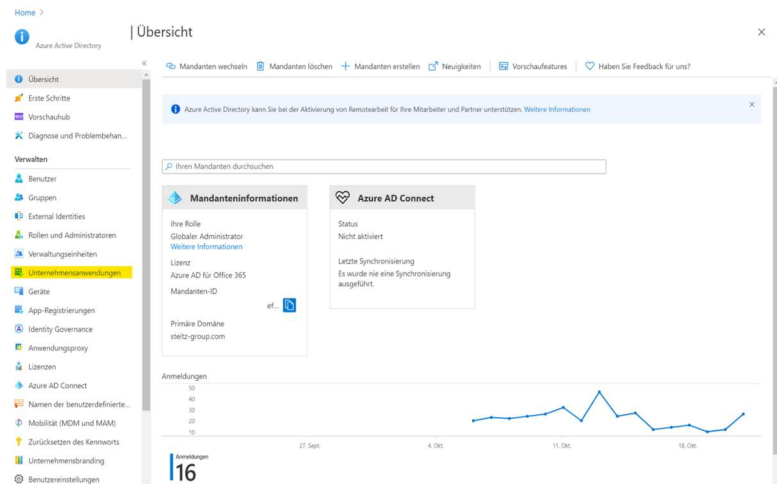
Home >

Azure Active Directory

| Übersicht

×

«

Übersicht
Erste Schritte
Vorschauhub
Diagnose und Problembehan...

Verwalten

Benutzer
Gruppen
External Identities
Rollen und Administratoren
Verwaltungseinheiten
Unternehmensanwendungen
Geräte
App-Registrierungen
Identity Governance
Anwendungsproxy
Lizenzen
Azure AD Connect
Namen der benutzerdefinierte...
Mobilität (MDM und MAM)
Zurücksetzen des Kennworts
Unternehmensbranding
Benutzereinstellungen

Mandanten wechseln | Mandanten löschen | + Mandanten erstellen | Neuigkeiten | Vorschaufeatures | Haben Sie Feedback für uns?

Azure Active Directory kann Sie bei der Aktivierung von Remotearbeit für Ihre Mitarbeiter und Partner unterstützen. Weitere Informationen

×

Ihren Mandanten durchsuchen

Mandanteninformationen

Ihre Rolle
Globaler Administrator
Weitere Informationen

Lizenz
Azure AD für Office 365

Mandanten-ID
ef...

Primäre Domäne
steitz-group.com

Azure AD Connect

Status
Nicht aktiviert

Letzte Synchronisierung
Es wurde nie eine Synchronisierung ausgeführt.

Anmeldungen

50
40
30
20
10

27. Sept.
4. Okt.
11. Okt.
18. Okt.

Anmeldungen
16